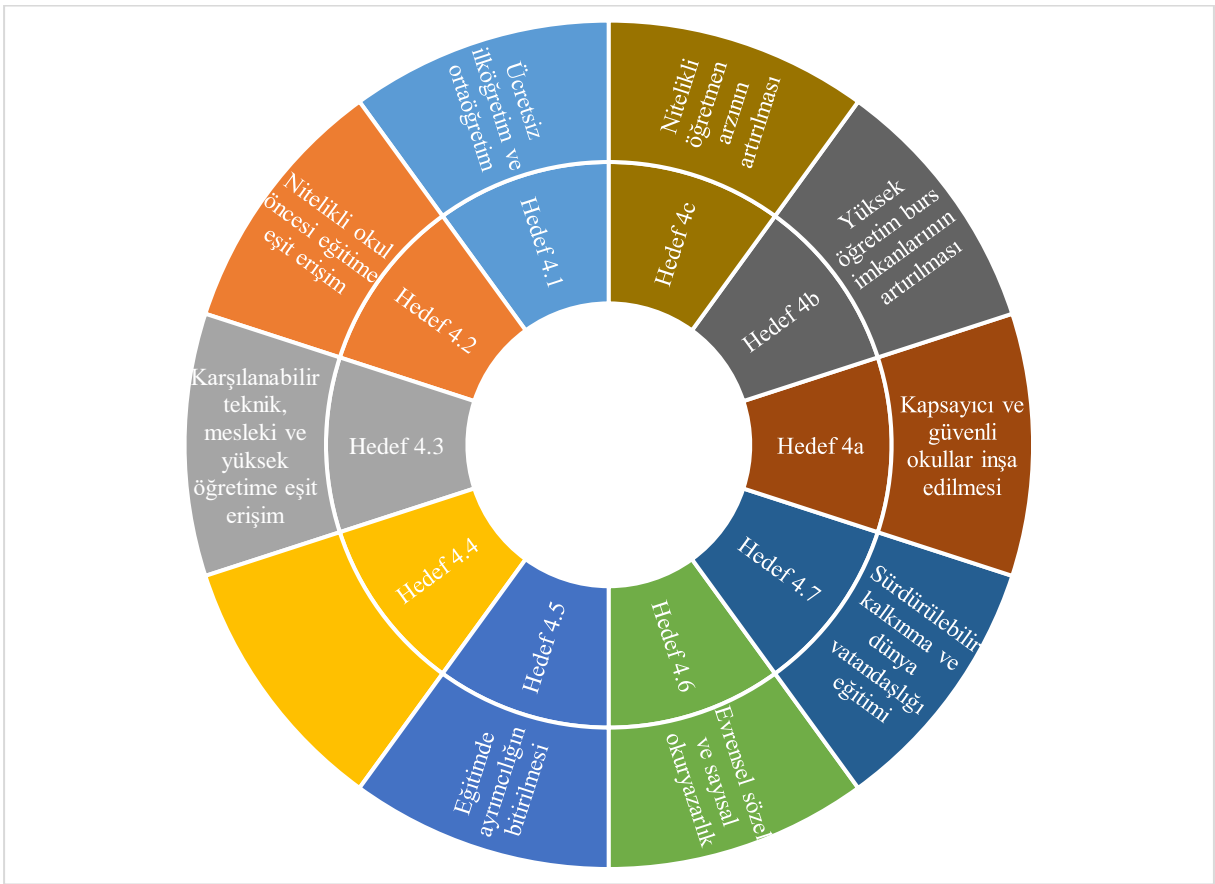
Ücretsiz ilköğretim ve ortaöğretim

Hedef 4.1

Nitelikli öğretmen arzının artırılması

Hedef 4c

Yüksek öğretim burs imkanlarının artırılması

Hedef 4b

Kapsayıcı ve güvenli okullar inşa edilmesi

Hedef 4a

Sürdürülebilir kalkınma ve dünya vatandaşlığı eğitimi

Hedef 4.7

Evrensel sözel ve sayısal okuryazarlık

Hedef 4.6

Eğitimde ayrımcılığın bitirilmesi

Hedef 4.5

Hedef 4.4

Karşılanabilir teknik, mesleki ve yüksek öğretime eşit erişim

Hedef 4.3

Nitelikli okul öncesi eğitime eşit erişim

Hedef 4.2